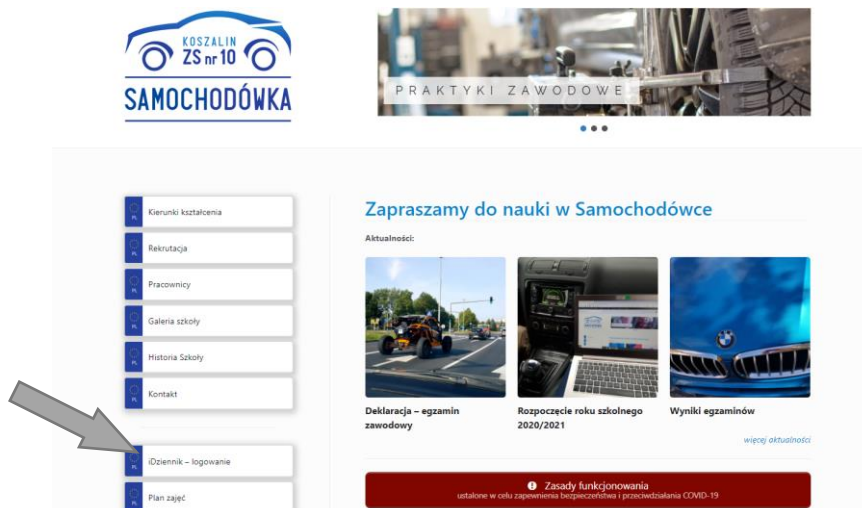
KOSZALIN
ZS nr 10
SAMOCHODÓWKA

PRAKTYKI ZAWODOWE

Kierunki kształcenia
Rekrutacja
Pracownicy
Galeria szkoły
Historia Szkoły
Kontakt
iDziennik – logowanie
Plan zajęć

Zapraszamy do nauki w Samochodówce

Aktualności:

Deklaracja – egzamin zawodowy

Rozpoczęcie roku szkolnego 2020/2021

Wyniki egzaminów

więcej aktualności

Zasady funkcjonowania
ustalone w celu zapewnienia bezpieczeństwa i przeciwdziałania COVID-19